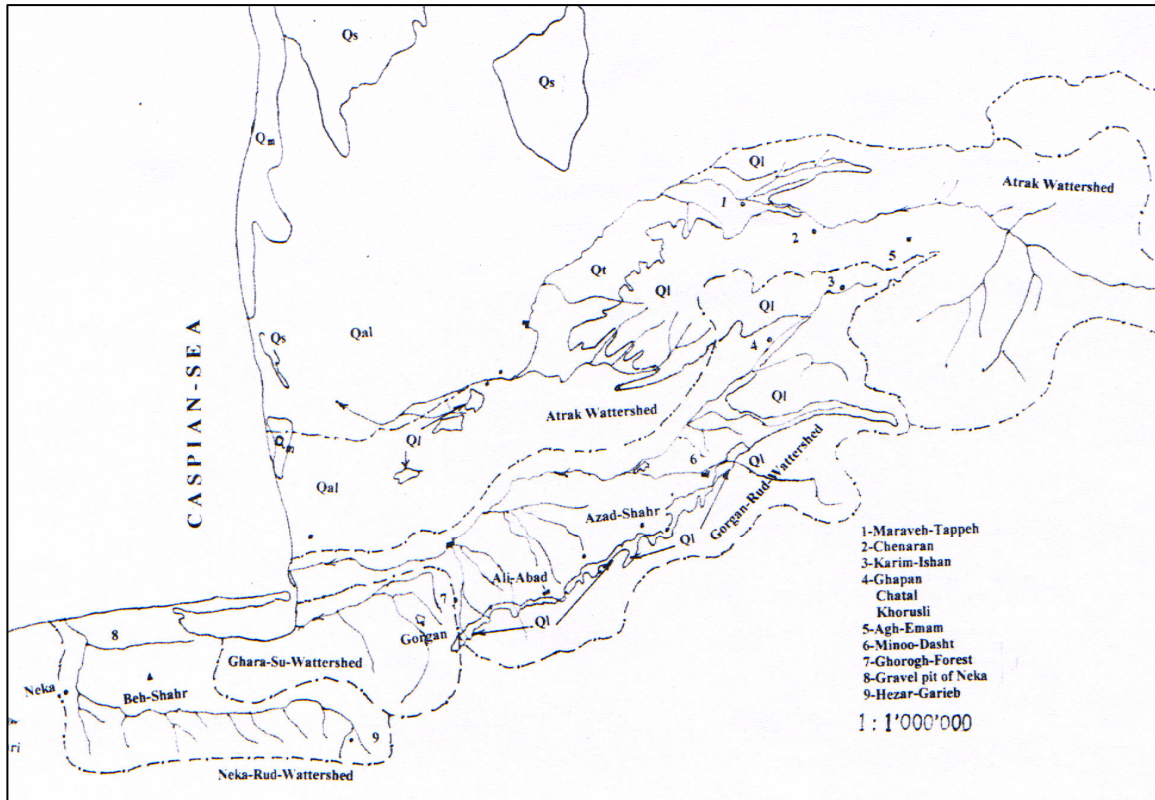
Qs

Qs

$Q_m$

Ql

Atrak Wattershed

1

2

5

3

Qt

Ql

Ql

4

CASPIAN-SEA

Qs

Qal

Atrak Wattershed

Ql

$Q_m$

Ql

6

Ql

Qal

Gorgan-Rud-Wattershed

Azad-Shahr

Ql

Ali-Abad

7

Gorgan

Ql

8

Ghara-Su-Wattershed

Neka

Beh-Shahr

9

ri

Neka-Rud-Wattershed

1-Maraveh-Tappeh
2-Chenaran
3-Karim-Ishan
4-Ghapan
Chatal
Khorusli
5-Agh-Emam
6-Minoo-Dasht
7-Ghorogh-Forest
8-Gravel pit of Neka
9-Hezar-Garieb

1 : 1'000'000